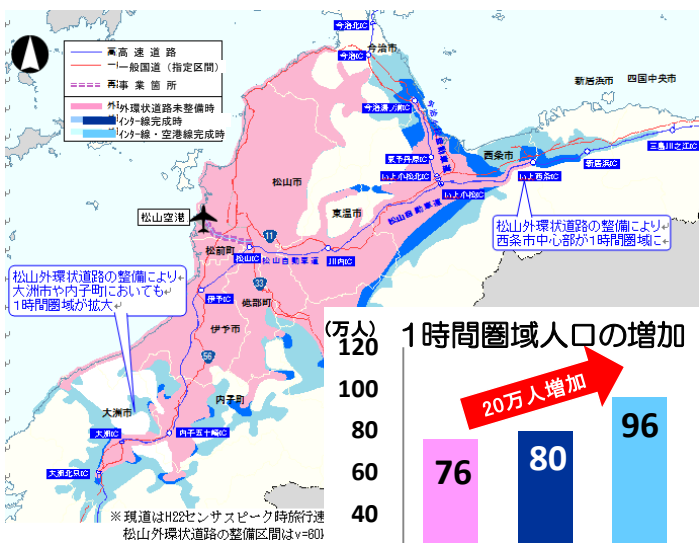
高 速 道 路
一般国道（指定区間）
事 業 箇 所
外環状道路未整備時
インター線完成時
インター線・空港線完成時

今治北IC
今治IC
今治市
今治湯ノ浦IC
新居浜市
四国中央市
三島川之江IC
新居浜IC
東予丹原IC
西条市
いよ小松北IC
いよ小松IC
いよ西条IC
松山市
東温市
松山自動車道
松山空港
松前町
松山IC
川内IC
伊予IC
砥部町
伊予市
内子町
大洲市
大洲IC
内子五十崎IC
大洲北只IC
11
33
56

松山外環状道路の整備により西条市中心部が1時間圏域に

松山外環状道路の整備により大洲市や内子町においても1時間圏域が拡大

※現道はH22センサスピーク時旅行速
松山外環状道路の整備区間はv=60

1時間圏域人口の増加
（万人）
120
100
80
60
40
20万人増加
76
80
96